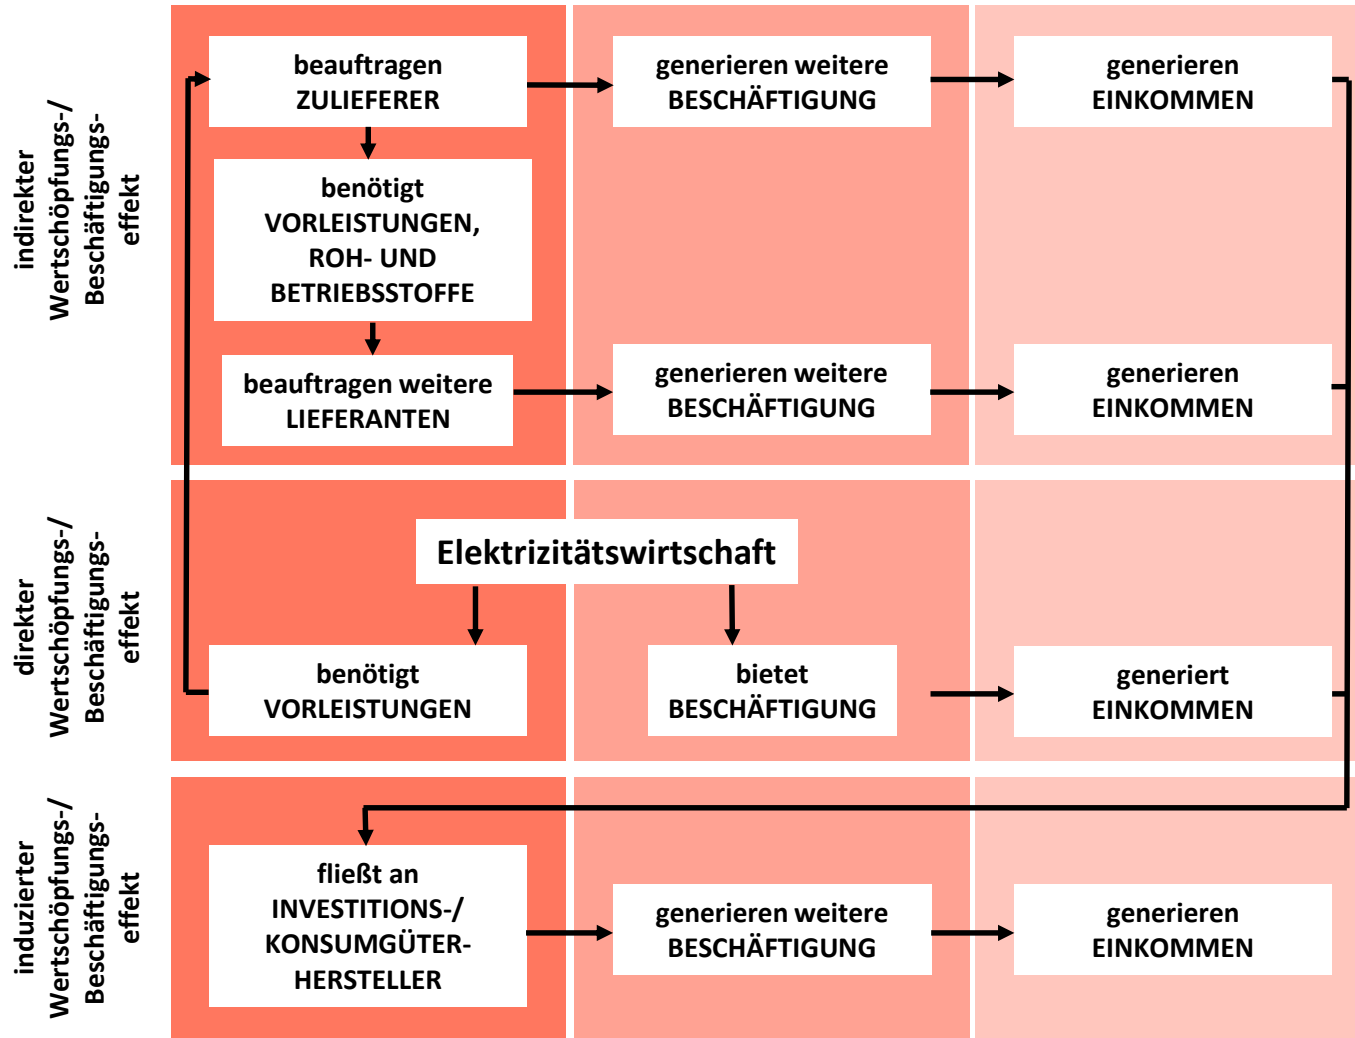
indirekter Wertschöpfungs-/ Beschäftigungseffekt

beauftragen ZULIEFERER

generieren weitere BESCHÄFTIGUNG

generieren EINKOMMEN

benötigt VORLEISTUNGEN, ROH- UND BETRIEBSSTOFFE

beauftragen weitere LIEFERANTEN

generieren weitere BESCHÄFTIGUNG

generieren EINKOMMEN

direkter Wertschöpfungs-/ Beschäftigungseffekt

Elektrizitätswirtschaft

benötigt VORLEISTUNGEN

bietet BESCHÄFTIGUNG

generiert EINKOMMEN

induzierter Wertschöpfungs-/ Beschäftigungseffekt

fließt an INVESTITIONS-/ KONSUMGÜTER-HERSTELLER

generieren weitere BESCHÄFTIGUNG

generieren EINKOMMEN